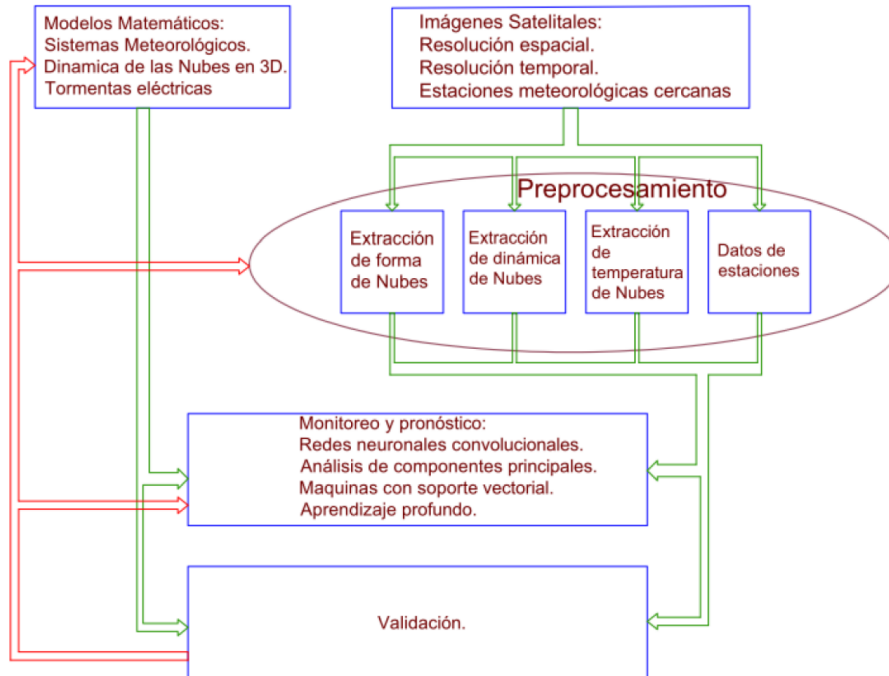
Modelos Matemáticos:
Sistemas Meteorológicos.
Dinamica de las Nubes en 3D.
Tormentas eléctricas

Imágenes Satelitales:
Resolución espacial.
Resolución temporal.
Estaciones meteorológicas cercanas

Preprocesamiento

Extracción de forma de Nubes

Extracción de dinámica de Nubes

Extracción de temperatura de Nubes

Datos de estaciones

Monitoreo y pronóstico:
Redes neuronales convolucionales.
Análisis de componentes principales.
Maquinas con soporte vectorial.
Aprendizaje profundo.

Validación.